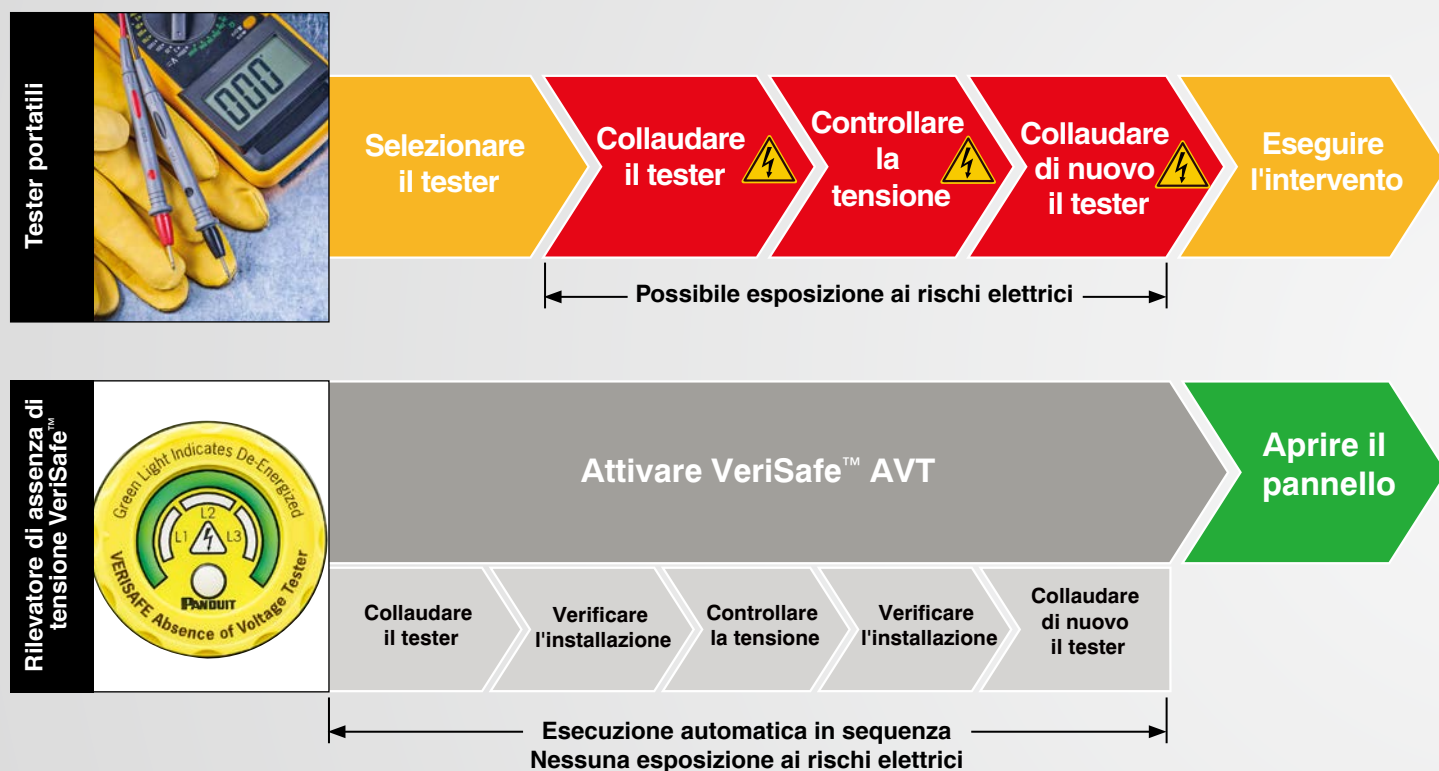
Tester portatili

Selezionare il tester

Collaudare il tester

Controllare la tensione

Collaudare di nuovo il tester

Eseguire l'intervento

Possibile esposizione ai rischi elettrici

Rilevatore di assenza di tensione VeriSafe™

Green Light Indicates De-Energized

L2 L1 L3

PANDUIT

VERISAFE Absence of Voltage Tester

Attivare VeriSafe™ AVT

Aprire il pannello

Collaudare il tester

Verificare l'installazione

Controllare la tensione

Verificare l'installazione

Collaudare di nuovo il tester

Esecuzione automatica in sequenza
Nessuna esposizione ai rischi elettrici